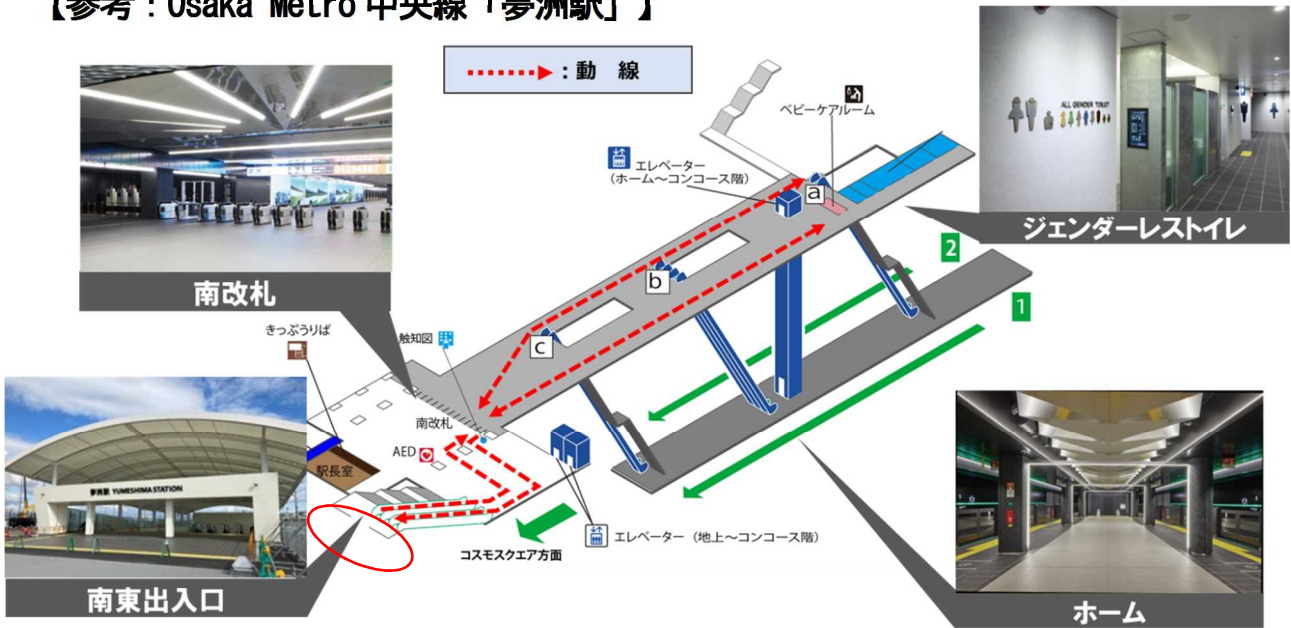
【参考：Osaka Metro 中央線「夢洲駅」】

：動　線

ベビーケアルーム

エレベーター（ホーム～コンコース階）

a

b

c

ALL GENDER TOILET

ジェンダーレストイレ

2

1

南改札

きっぷうりば

触知図

南改札

AED

駅長室

夢洲駅 YUMESHIMA STATION

エレベーター（地上～コンコース階）

コスモスクエア方面

南東出入口

ホーム